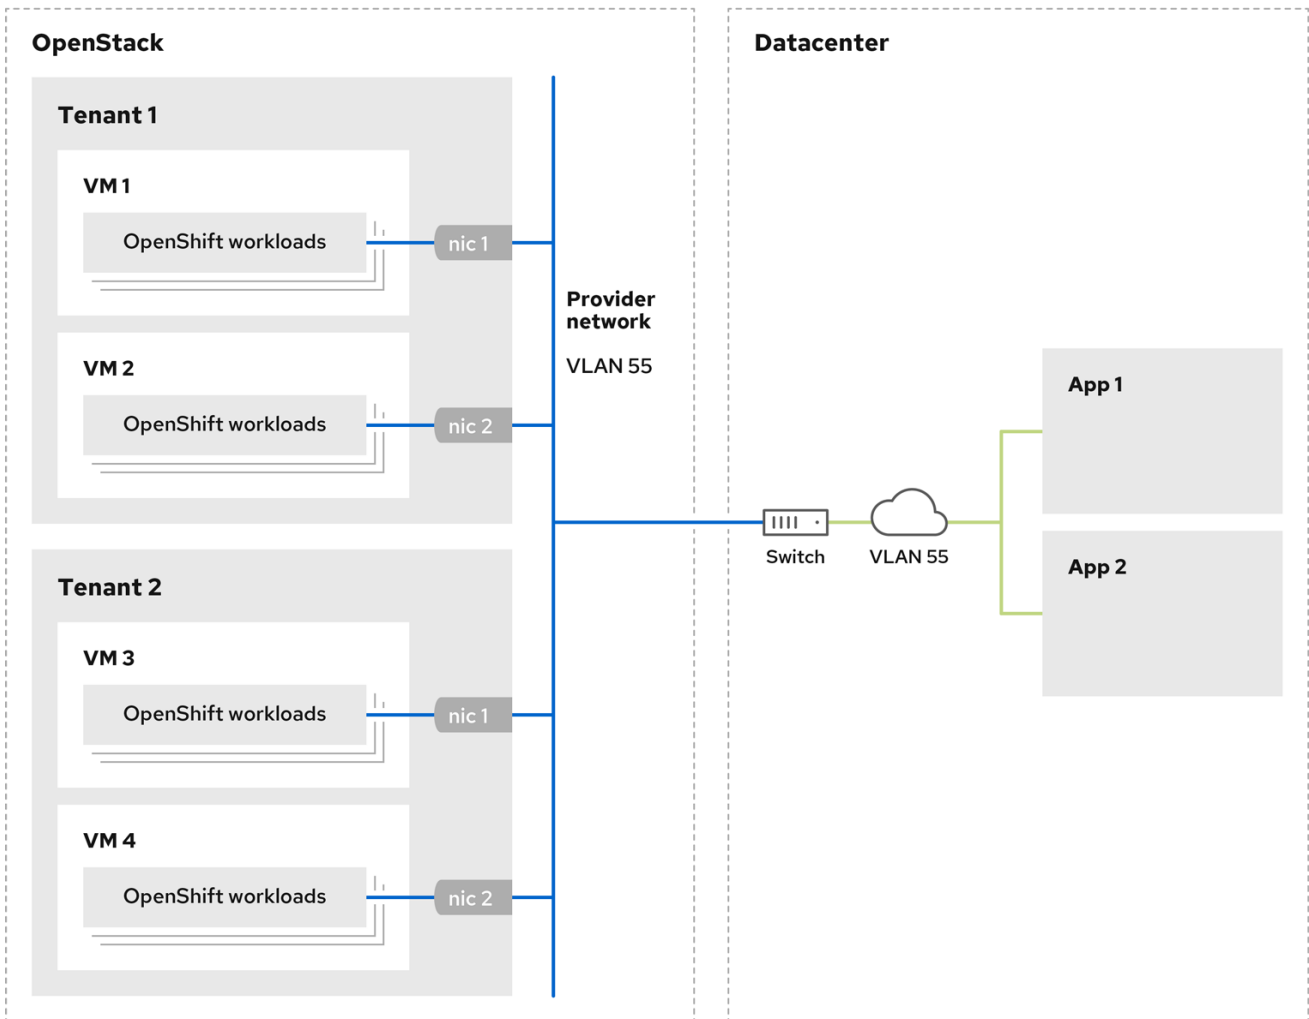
OpenStack

Tenant 1

VM 1

OpenShift workloads

nic 1

VM 2

OpenShift workloads

nic 2

Tenant 2

VM 3

OpenShift workloads

nic 1

VM 4

OpenShift workloads

nic 2

Provider network

VLAN 55

Datacenter

Switch

VLAN 55

App 1

App 2